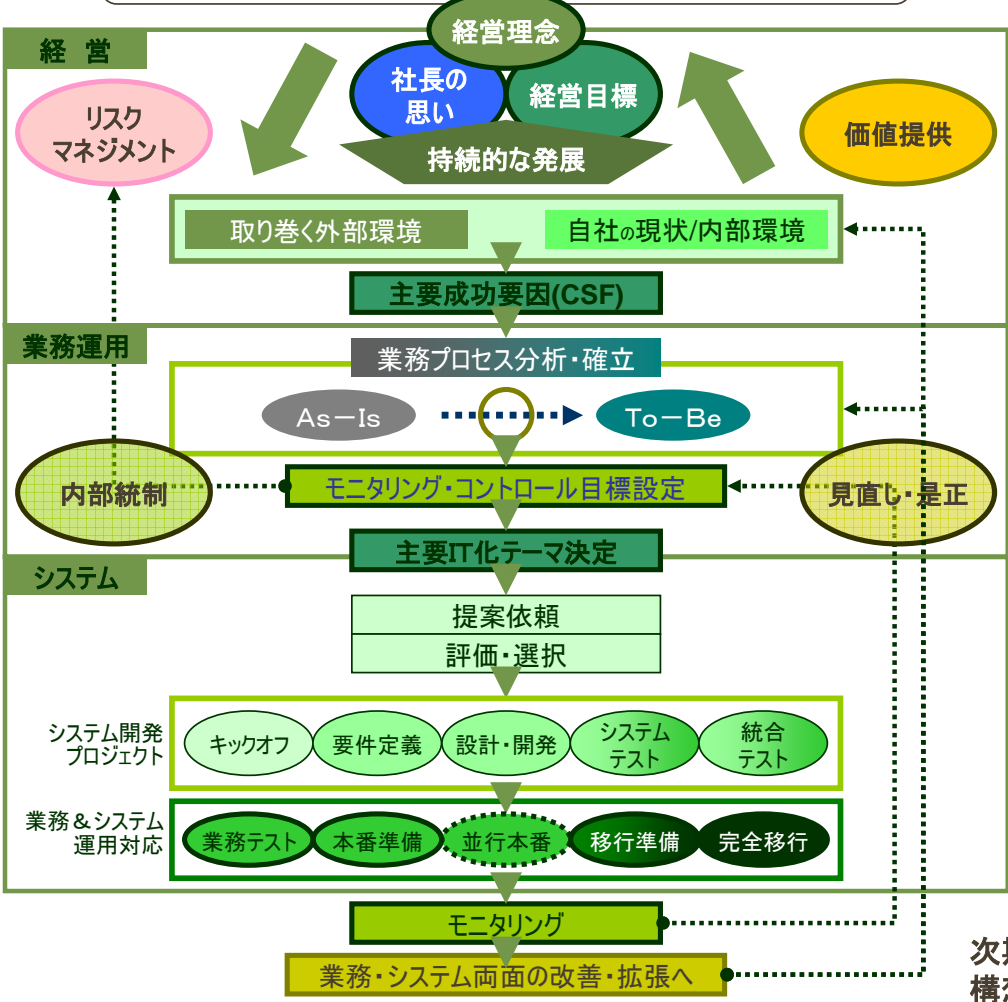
経 営

経営理念

社長の思い

経営目標

持続的な発展

リスクマネジメント

価値提供

取り巻く外部環境

自社の現状/内部環境

主要成功要因(CSF)

業務運用

業務プロセス分析・確立

As−Is

To−Be

内部統制

モニタリング・コントロール目標設定

見直し・是正

主要IT化テーマ決定

システム

提案依頼

評価・選択

システム開発プロジェクト

キックオフ

要件定義

設計・開発

システムテスト

統合テスト

業務＆システム運用対応

業務テスト

本番準備

並行本番

移行準備

完全移行

モニタリング

業務・システム両面の改善・拡張へ

次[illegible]
構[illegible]